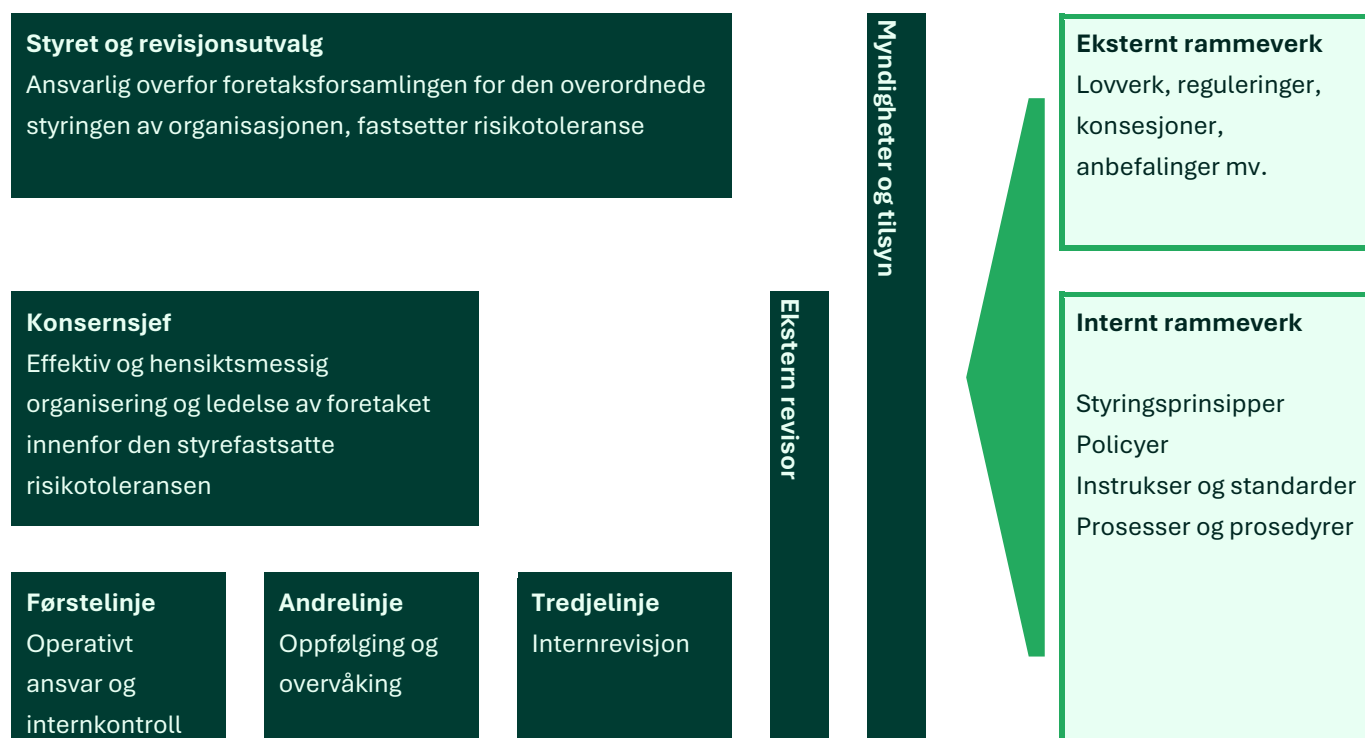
Styret og revisjonsutvalg
Ansvarlig overfor foretaksforsamlingen for den overordnede styringen av organisasjonen, fastsetter risikotoleranse

Myndigheter og tilsyn

Eksternt rammeverk
Lovverk, reguleringer, konsesjoner, anbefalinger mv.

Konsernsjef
Effektiv og hensiktsmessig organisering og ledelse av foretaket innenfor den styrefastsatte risikotoleransen

Ekstern revisor

Internt rammeverk

Styringsprinsipper
Policyer
Instrukser og standarder
Prosesser og prosedyrer

Førstelinje
Operativt ansvar og internkontroll

Andrelinje
Oppfølging og overvåking

Tredjelinje
Internrevisjon